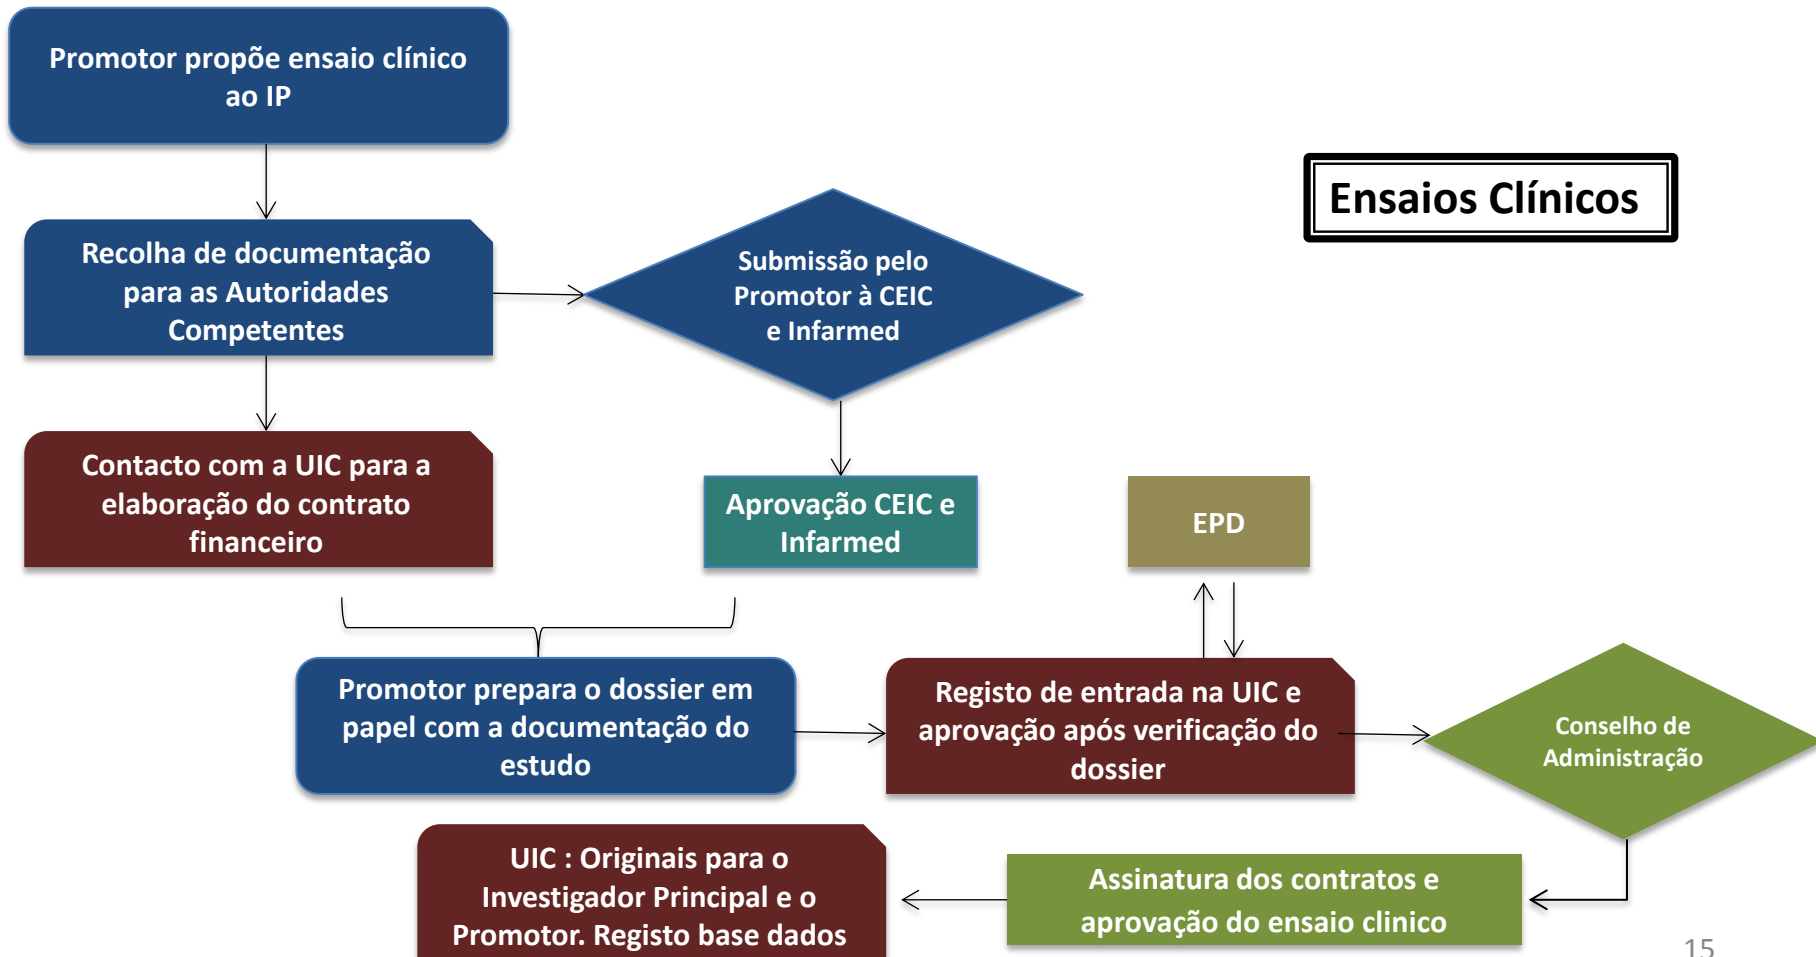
Promotor propõe ensaio clínico ao IP

Ensaios Clínicos

Recolha de documentação para as Autoridades Competentes

Submissão pelo Promotor à CEIC e Infarmed

Contacto com a UIC para a elaboração do contrato financeiro

Aprovação CEIC e Infarmed

EPD

Promotor prepara o dossier em papel com a documentação do estudo

Registo de entrada na UIC e aprovação após verificação do dossier

Conselho de Administração

UIC : Originais para o Investigador Principal e o Promotor. Registo base dados

Assinatura dos contratos e aprovação do ensaio clinico

15